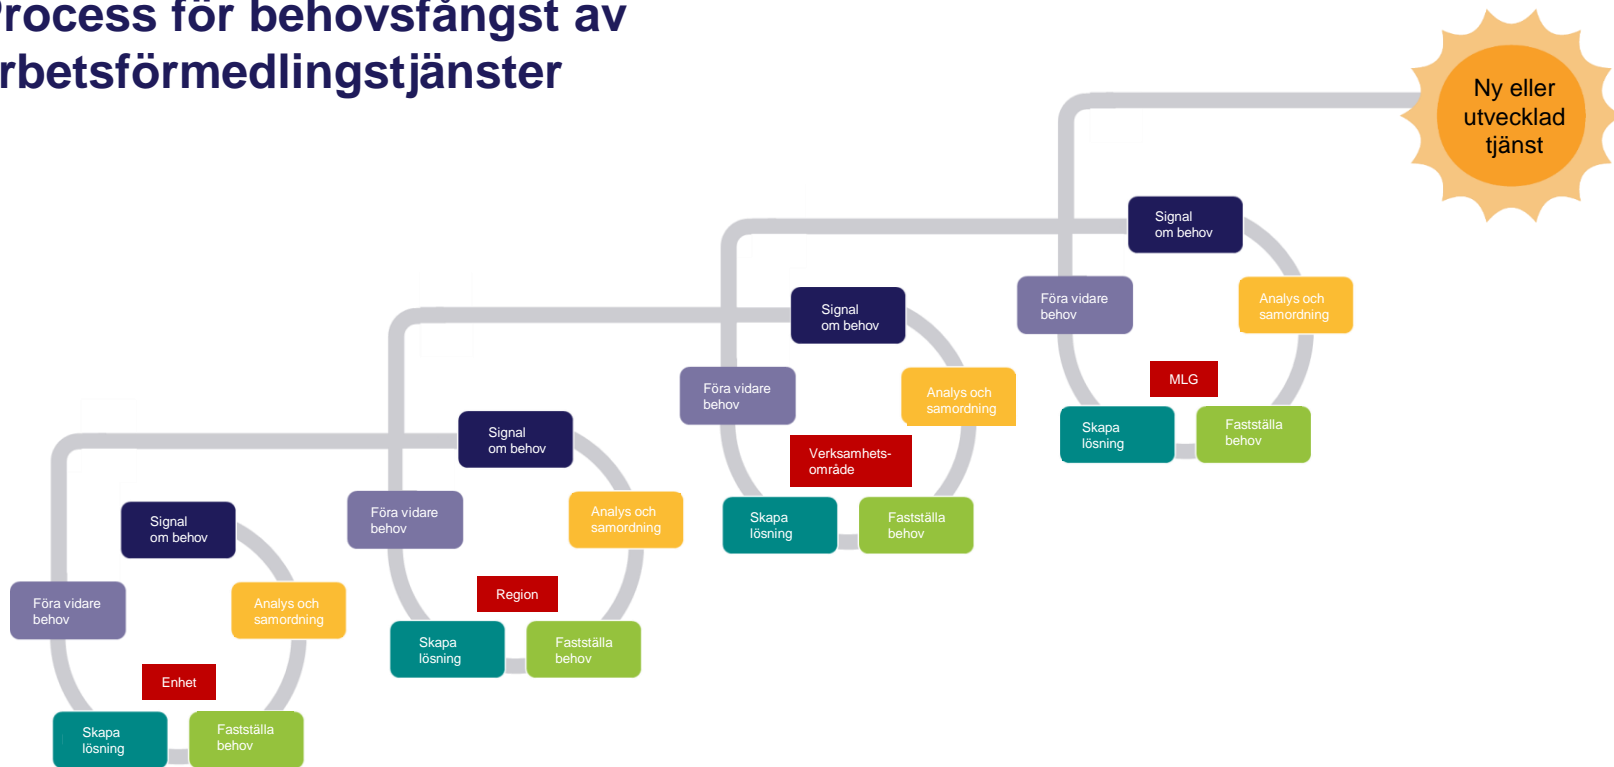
rocess för behovsfångst av
rbetsförmedlingstjänster

Ny eller utvecklad tjänst

Signal om behov
Föra vidare behov
Analys och samordning
MLG
Skapa lösning
Fastställa behov

Signal om behov
Föra vidare behov
Analys och samordning
Verksamhets-område
Skapa lösning
Fastställa behov

Signal om behov
Föra vidare behov
Analys och samordning
Region
Skapa lösning
Fastställa behov

Signal om behov
Föra vidare behov
Analys och samordning
Enhet
Skapa lösning
Fastställa behov